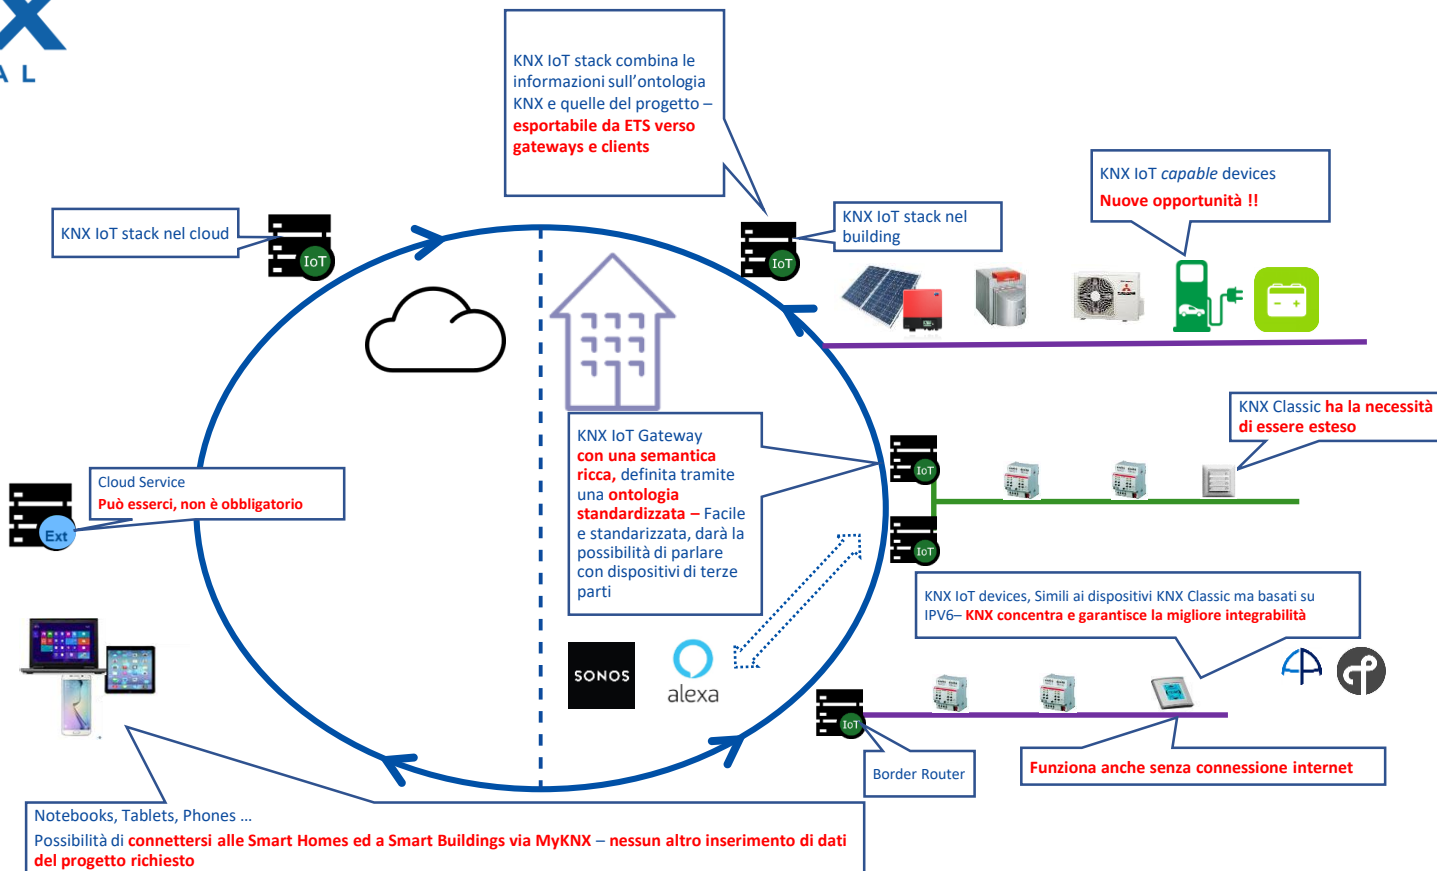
A L

KNX IoT stack combina le informazioni sull'ontologia KNX e quelle del progetto – esportabile da ETS verso gateways e clients

KNX IoT stack nel cloud

IoT

KNX IoT stack nel building

IoT

KNX IoT *capable* devices
Nuove opportunità !!

KNX Classic ha la necessità di essere esteso

KNX IoT Gateway con una semantica ricca, definita tramite una ontologia standardizzata – Facile e standarizzata, darà la possibilità di parlare con dispositivi di terze parti

Cloud Service
Può esserci, non è obbligatorio

Ext

IoT

IoT

KNX IoT devices, Simili ai dispositivi KNX Classic ma basati su IPV6– KNX concentra e garantisce la migliore integrabilità

SONOS

alexa

IoT

Border Router

Funziona anche senza connessione internet

Notebooks, Tablets, Phones ...
Possibilità di connettersi alle Smart Homes ed a Smart Buildings via MyKNX – nessun altro inserimento di dati del progetto richiesto